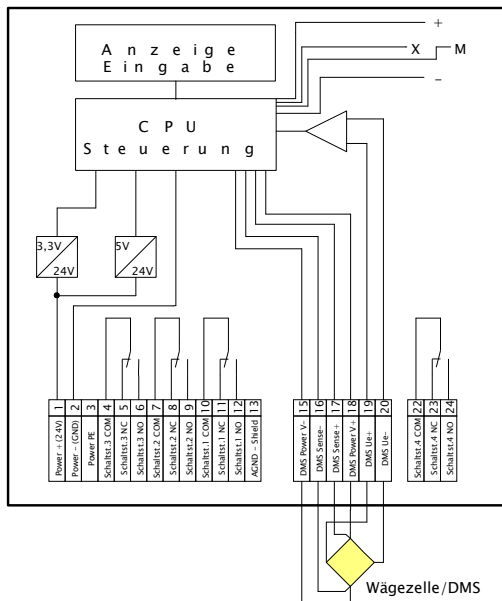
Anzeige
Eingabe

+
X
M
–

CPU
Steuerung

3,3V
24V
5V
24V

| 1 | 2 | 3 | 4 | 5 | 6 | 7 | 8 | 9 | 10 | 11 | 12 | 13 |
|---|---|---|---|---|---|---|---|---|---|---|---|---|
| Power + (24V) | Power – (GND) | Power PE | Schaltst.3 COM | Schaltst.3 NC | Schaltst.3 NO | Schaltst.2 COM | Schaltst.2 NC | Schaltst.2 NO | Schaltst.1 COM | Schaltst.1 NC | Schaltst.1 NO | AGND - Shield |

| 15 | 16 | 17 | 18 | 19 | 20 |
|---|---|---|---|---|---|
| DMS Power V- | DMS Sense- | DMS Sense+ | DMS Power V+ | DMS Ue+ | DMS Ue- |

| 22 | 23 | 24 |
|---|---|---|
| Schaltst.4 COM | Schaltst.4 NC | Schaltst.4 NO |

Wägezelle/DMS